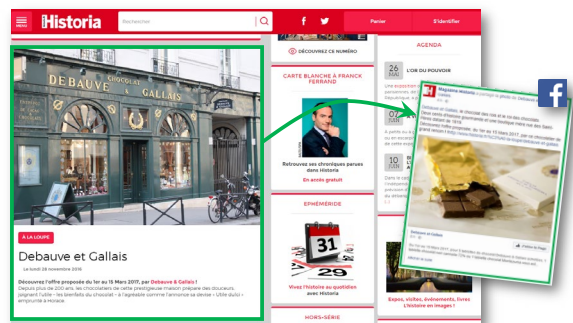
MENU Historia Rechercher Panier S'identifier

DÉCOUVREZ CE NUMÉRO

CARTE BLANCHE À FRANCK FERRAND

Retrouvez ses chroniques parues dans Historia

En accès gratuit

EPHÉMÉRIDE

31

29

Vivez l'histoire au quotidien avec Historia

HORS-SÉRIE

AGENDA

26 MAI L'OR DU POUVOIR

10 JUIN

DEBAUVE & GALLAIS

CHOCOLAT

À LA LOUPE

Debauve et Gallais

Le lundi 28 novembre 2016

Découvrez l'offre proposée du 1er au 15 Mars 2017, par Debauve & Gallais ! Depuis plus de 200 ans, les chocolatiers de cette prestigieuse maison préparent des douceurs joignant l'utile – les bienfaits du chocolat – à l'agréable comme l'annonce sa devise « Utile dulci » empruntée à Horace.

Magazine Historia

Expos, visites, événements, livres L'histoire en images !